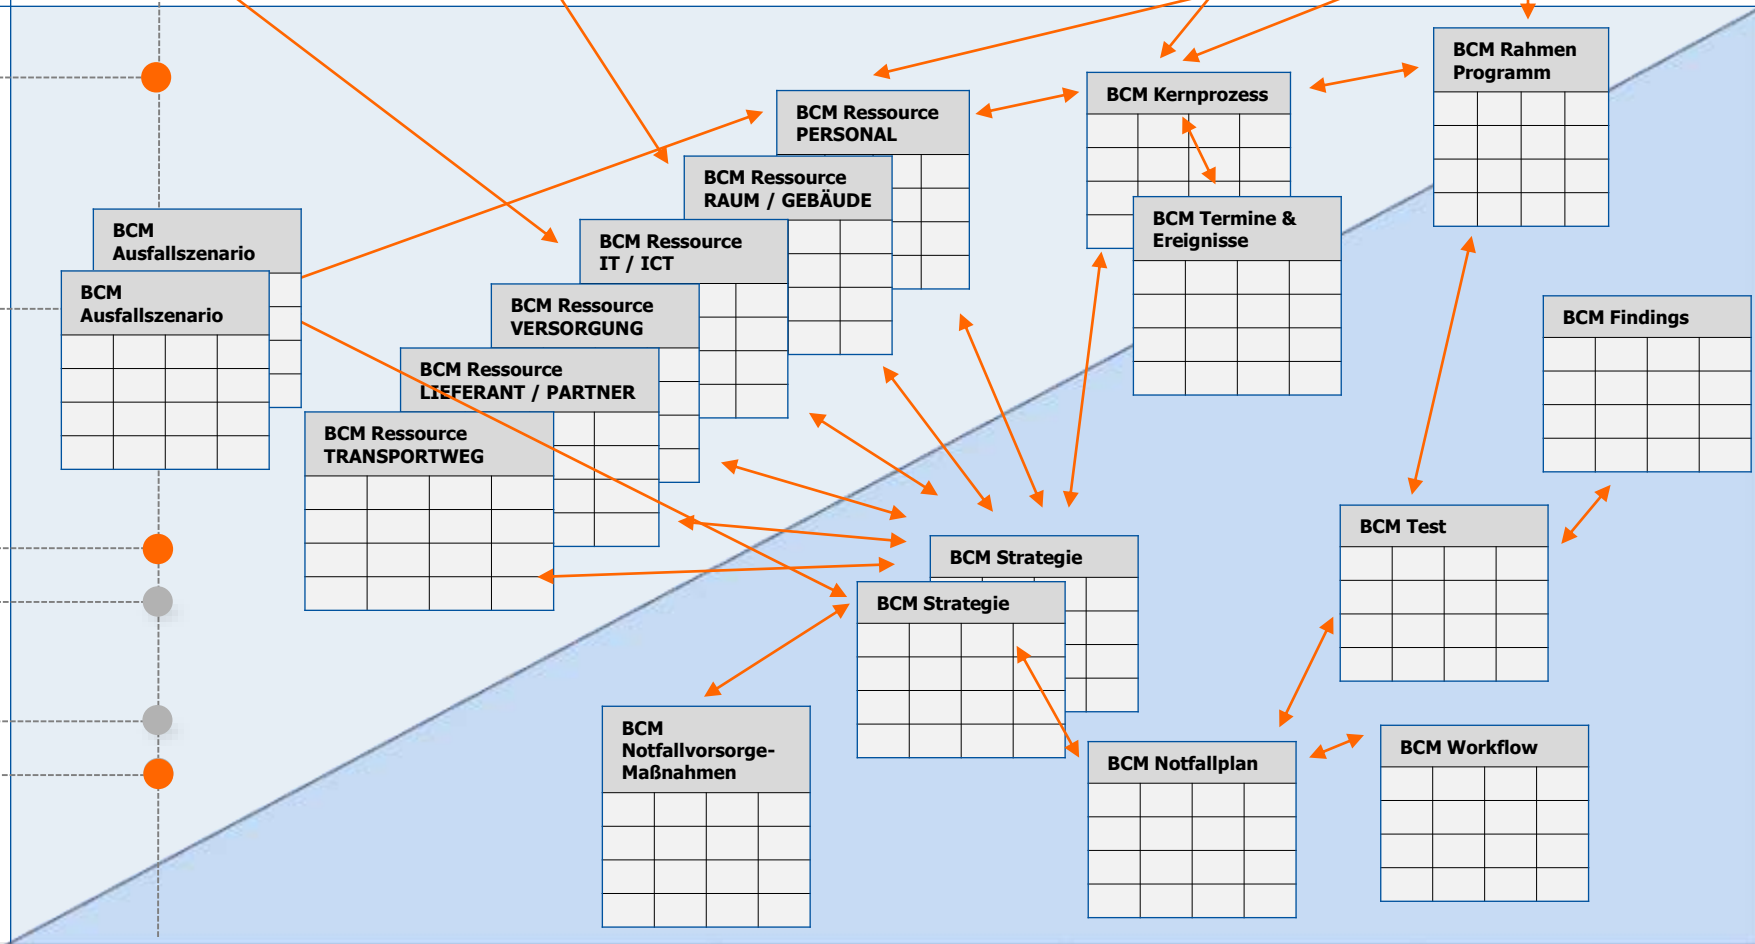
BCM Rahmen Programm

BCM Ressource PERSONAL

BCM Kernprozess

BCM Ressource RAUM / GEBÄUDE

BCM Ausfallszenario

BCM Ausfallszenario

BCM Ressource IT / ICT

BCM Termine & Ereignisse

BCM Ressource VERSORGUNG

BCM Findings

BCM Ressource LIEFERANT / PARTNER

BCM Ressource TRANSPORTWEG

BCM Test

BCM Strategie

BCM Strategie

BCM Notfallvorsorge-Maßnahmen

BCM Notfallplan

BCM Workflow